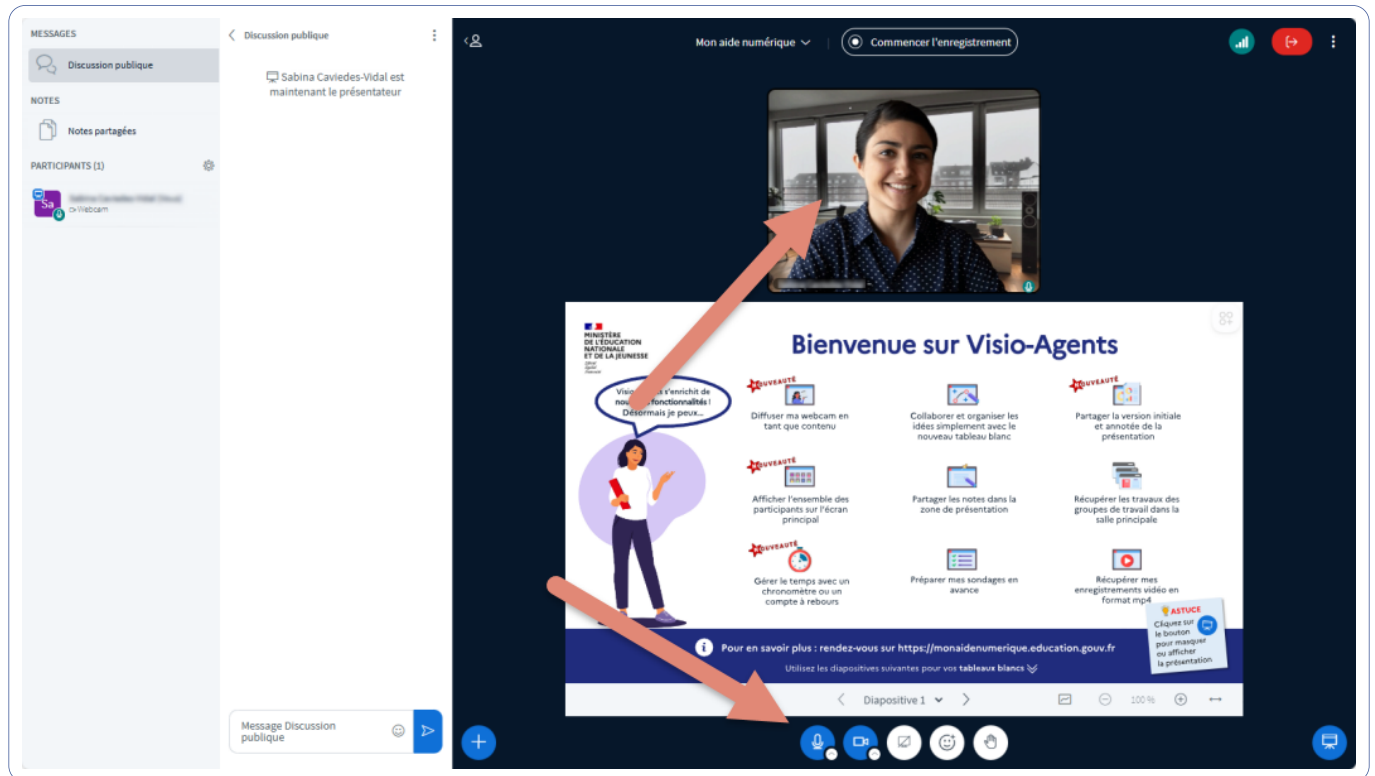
MESSAGES

Discussion publique

NOTES

Notes partagées

PARTICIPANTS (1)

Sa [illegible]
Webcam

Discussion publique

Sabina Caviedes-Vidal est maintenant le présentateur

Message Discussion publique

Mon aide numérique

Commencer l'enregistrement

MINISTÈRE DE L'ÉDUCATION NATIONALE ET DE LA JEUNESSE
Liberté Égalité Fraternité

Bienvenue sur Visio-Agents

Visio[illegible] s'enrichit de nou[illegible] fonctionnalités ! Désormais je peux...

NOUVEAUTÉ
Diffuser ma webcam en tant que contenu

Collaborer et organiser les idées simplement avec le nouveau tableau blanc

NOUVEAUTÉ
Partager la version initiale et annotée de la présentation

NOUVEAUTÉ
Afficher l'ensemble des participants sur l'écran principal

Partager les notes dans la zone de présentation

Récupérer les travaux des groupes de travail dans la salle principale

NOUVEAUTÉ
Gérer le temps avec un chronomètre ou un compte à rebours

Préparer mes sondages en avance

Récupérer mes enregistrements vidéo en format mp4

ASTUCE
Cliquez sur le bouton pour masquer ou afficher la présentation

Pour en savoir plus : rendez-vous sur https://monaidenumerique.education.gouv.fr

Utilisez les diapositives suivantes pour vos tableaux blancs

Diapositive 1

100 %